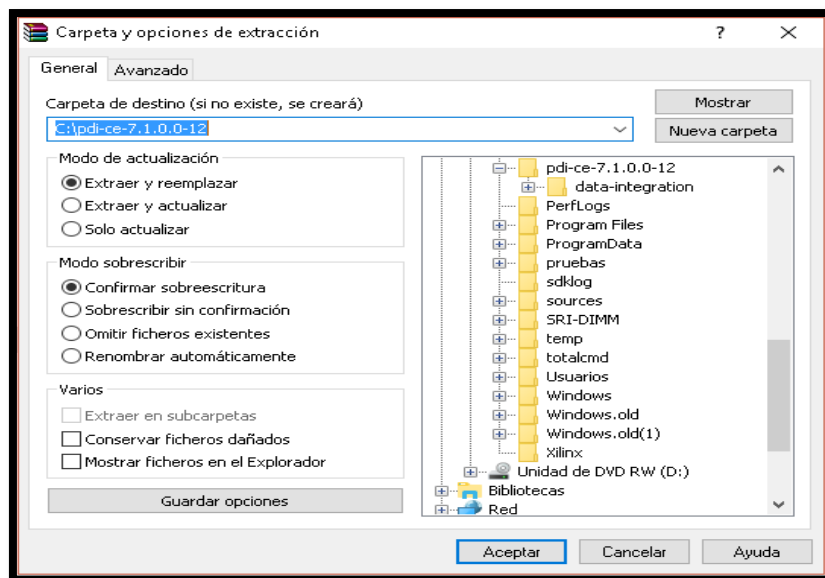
Carpeta y opciones de extracción ? ✕

General | Avanzado

Carpeta de destino (si no existe, se creará)
C:\pdi-ce-7.1.0.0-12

Mostrar
Nueva carpeta

Modo de actualización
Extraer y reemplazar
Extraer y actualizar
Solo actualizar

Modo sobrescribir
Confirmar sobreescritura
Sobrescribir sin confirmación
Omitir ficheros existentes
Renombrar automáticamente

Varios
Extraer en subcarpetas
Conservar ficheros dañados
Mostrar ficheros en el Explorador

Guardar opciones

pdi-ce-7.1.0.0-12
data-integration
PerfLogs
Program Files
ProgramData
pruebas
sdklog
sources
SRI-DIMM
temp
totalcmd
Usuarios
Windows
Windows.old
Windows.old(1)
Xilinx
Unidad de DVD RW (D:)
Bibliotecas
Red

Aceptar | Cancelar | Ayuda